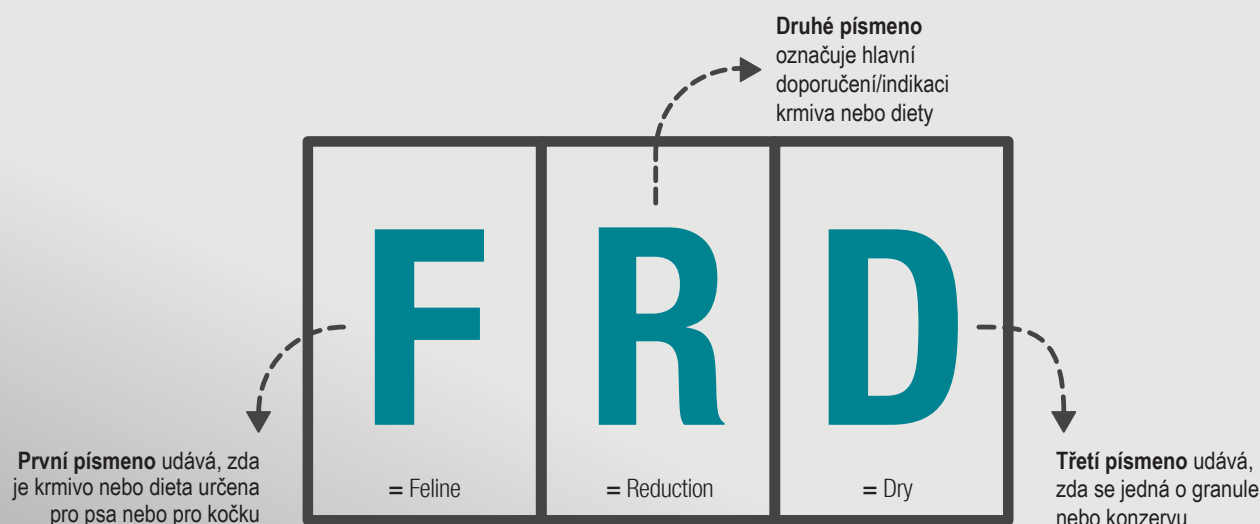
**Druhé písmeno** označuje hlavní doporučení/indikaci krmiva nebo diety

F

= Feline

R

= Reduction

D

= Dry

**První písmeno** udává, zda je krmivo nebo dieta určena pro psa nebo pro kočku

**Třetí písmeno** udává, zda se jedná o granule nebo konzervu